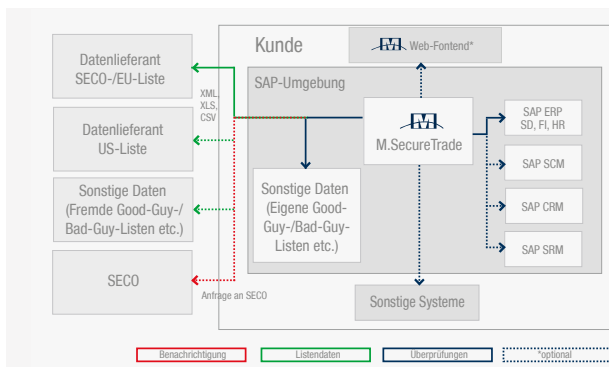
Datenlieferant SECO-/EU-Liste

Datenlieferant US-Liste

Sonstige Daten (Fremde Good-Guy-/ Bad-Guy-Listen etc.)

SECO

XML, XLS, CSV

Anfrage an SECO

Kunde

Web-Fontend*

SAP-Umgebung

M.SecureTrade

Sonstige Daten (Eigene Good-Guy-/Bad-Guy-Listen etc.)

SAP ERP SD, FI, HR

SAP SCM

SAP CRM

SAP SRM

Sonstige Systeme

Benachrichtigung

Listendaten

Überprüfungen

*optional